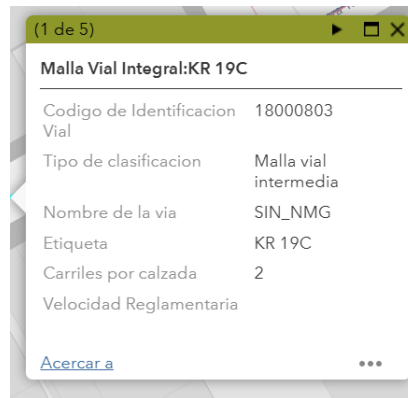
(1 de 5)

Malla Vial Integral:KR 19C

| | |
|---|---|
| Codigo de Identificacion Vial | 18000803 |
| Tipo de clasificacion | Malla vial intermedia |
| Nombre de la via | SIN_NMG |
| Etiqueta | KR 19C |
| Carriles por calzada | 2 |
| Velocidad Reglamentaria | |

Acercar a

•••